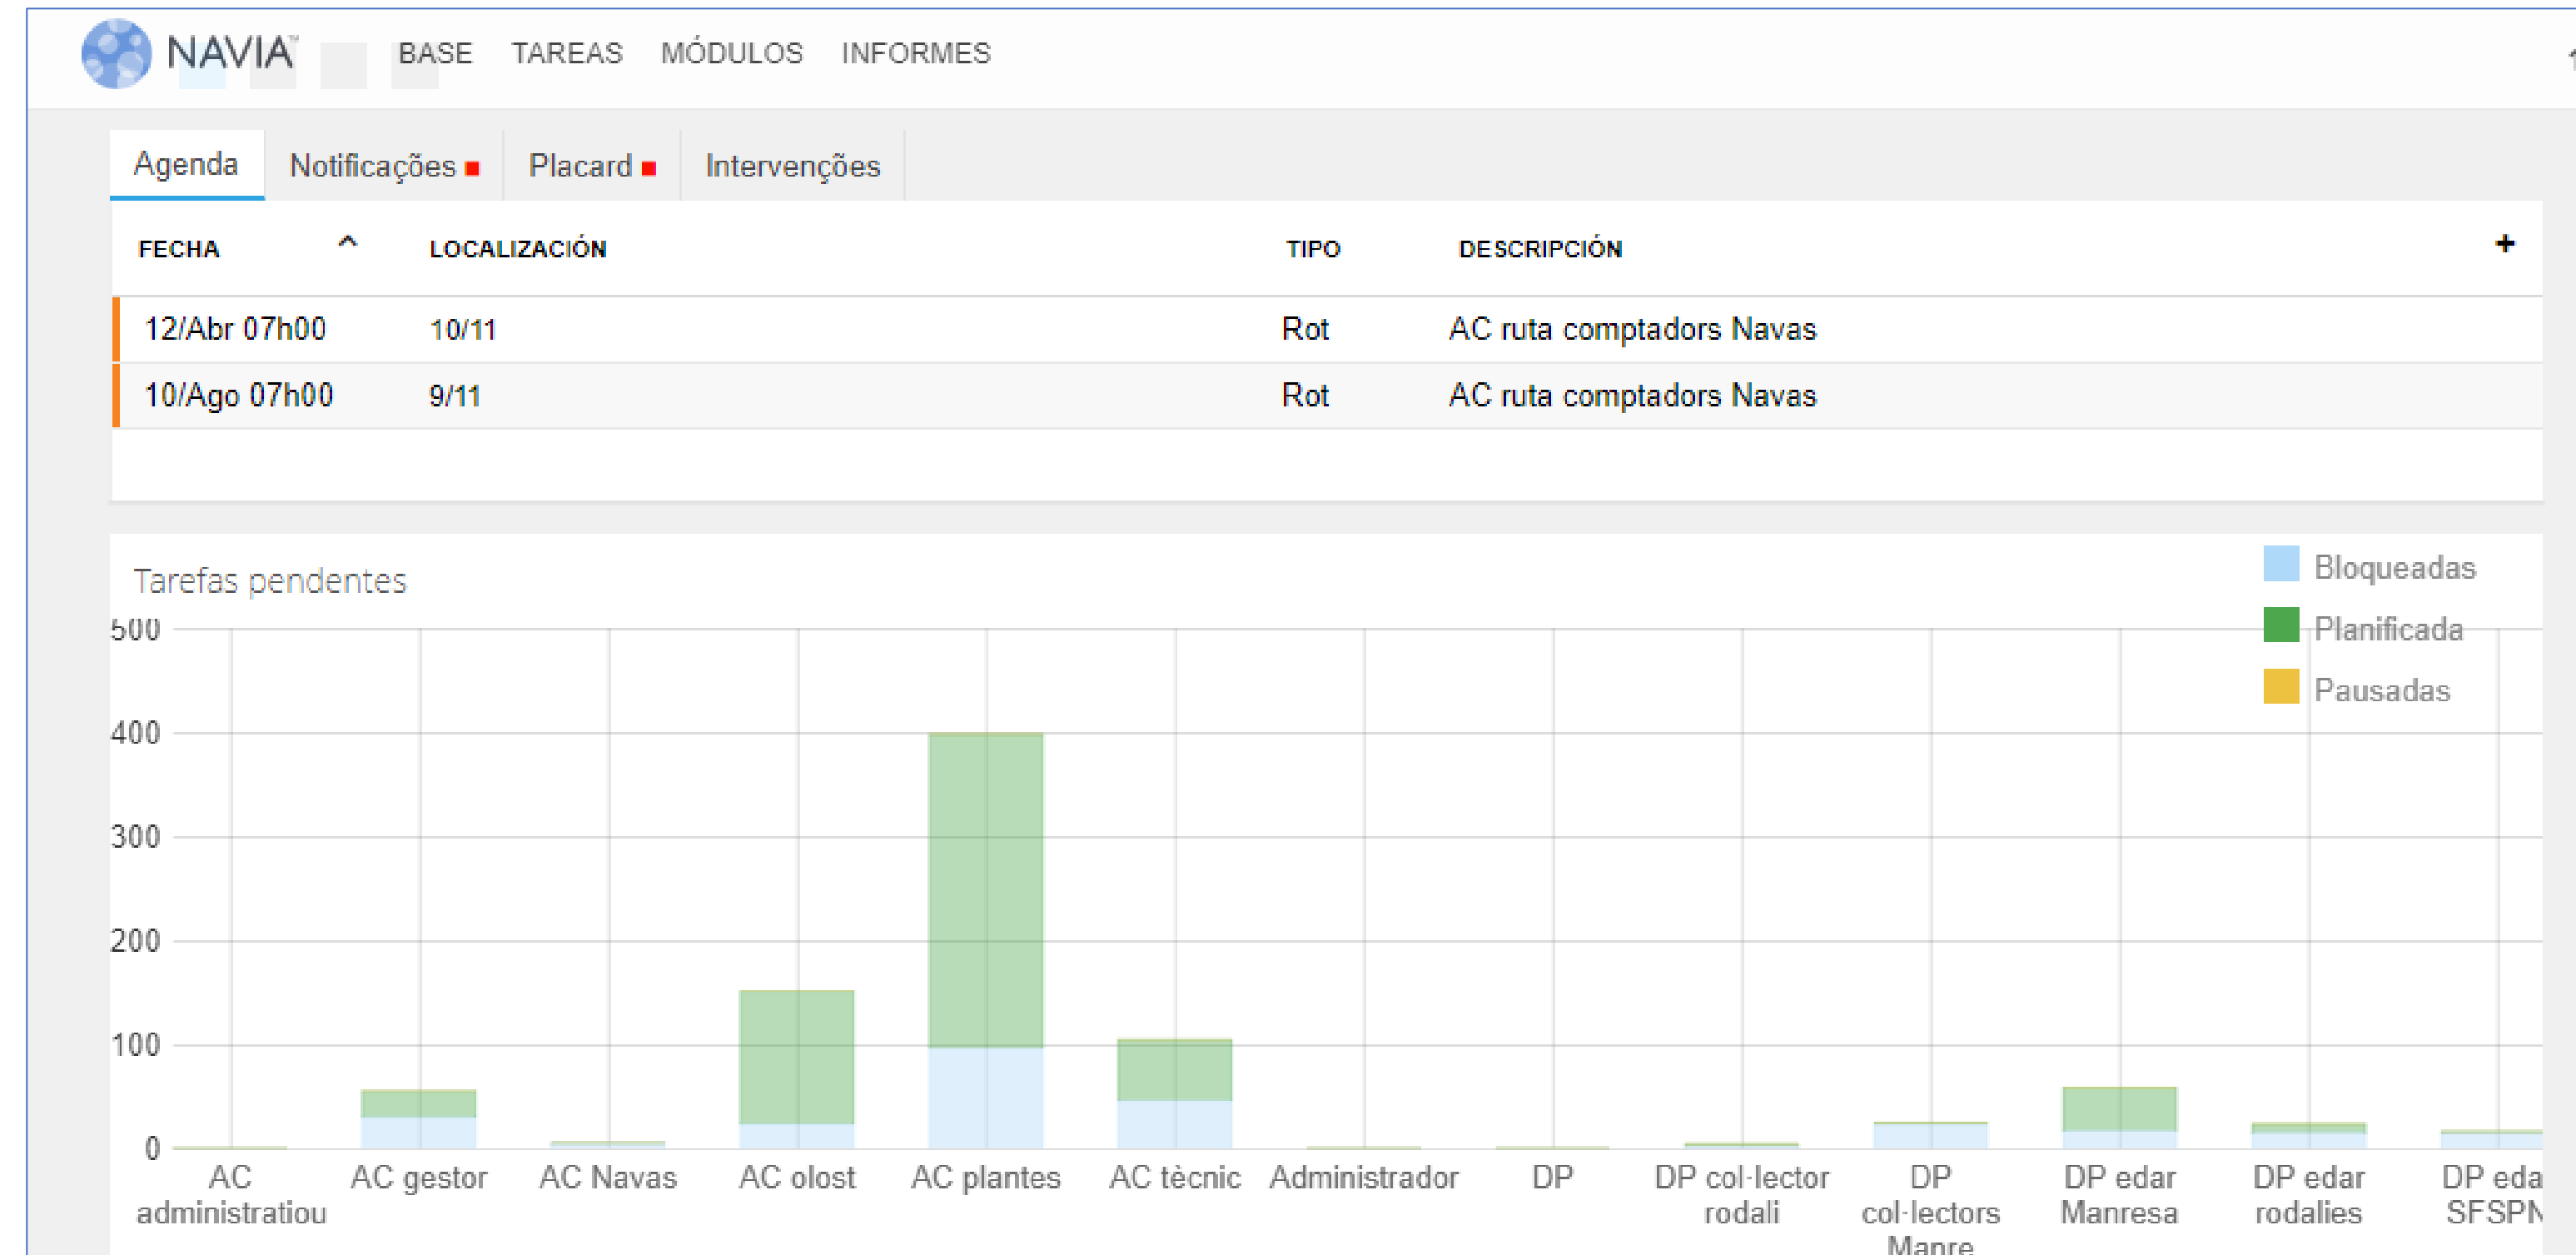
NAVIA BASE TAREAS MÓDULOS INFORMES

Agenda Notificações Placard Intervenções

| FECHA | LOCALIZACIÓN | TIPO | DESCRIPCIÓN |
|---|---|---|---|
| 12/Abr 07h00 | 10/11 | Rot | AC ruta comptadors Navas |
| 10/Ago 07h00 | 9/11 | Rot | AC ruta comptadors Navas |

Tarefas pendentes

Bloqueadas
Planificada
Pausadas

500
400
300
200
100
0

AC administratiou
AC gestor
AC Navas
AC olost
AC plantes
AC tècnic
Administrador
DP
DP col·lector rodali
DP col·lectors Manre
DP edar Manresa
DP edar rodalies
DP eda SFSPN